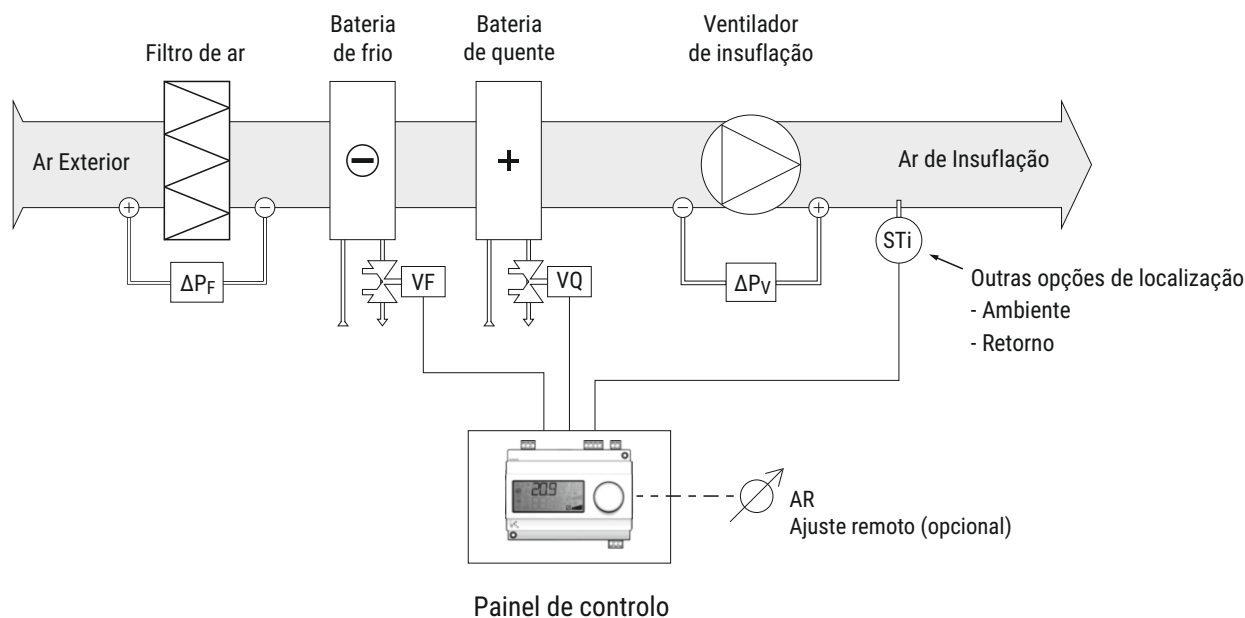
Filtro de ar

Bateria de frio

Bateria de quente

Ventilador de insuflação

Ar Exterior

Ar de Insuflação

$\ominus$

+

$\Delta P_F$

VF

VQ

$\Delta P_V$

STi

Outras opções de localização
- Ambiente
- Retorno

20.9

AR
Ajuste remoto (opcional)

Painel de controlo